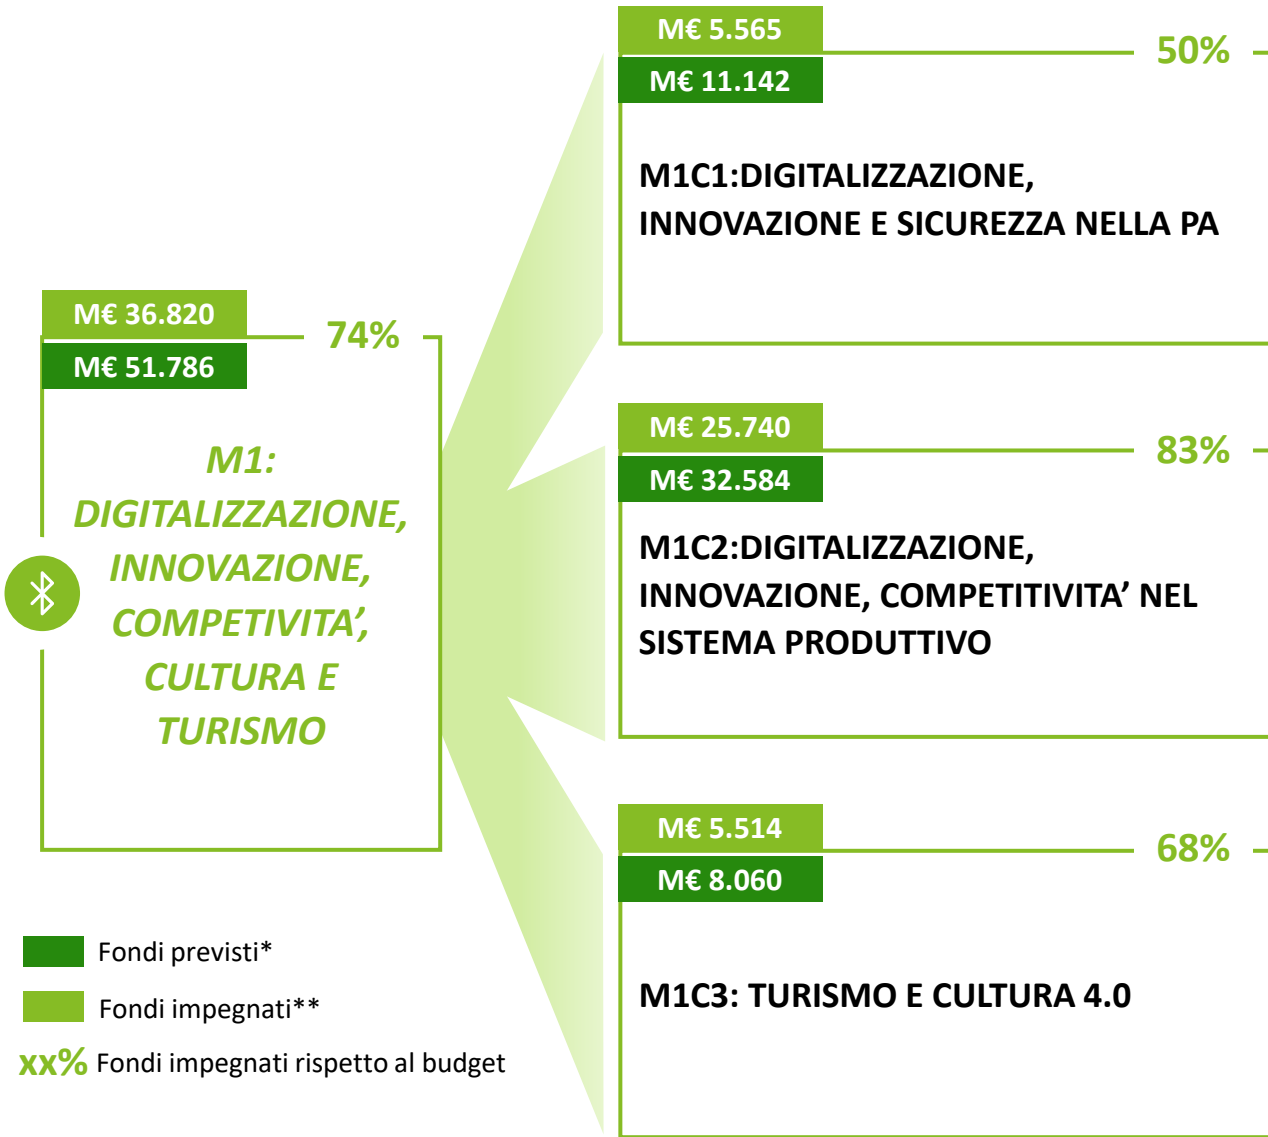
M€ 36.820

M€ 51.786

74%

M1: DIGITALIZZAZIONE, INNOVAZIONE, COMPETIVITA', CULTURA E TURISMO

M€ 5.565

M€ 11.142

50%

M1C1:DIGITALIZZAZIONE, INNOVAZIONE E SICUREZZA NELLA PA

M€ 25.740

M€ 32.584

83%

M1C2:DIGITALIZZAZIONE, INNOVAZIONE, COMPETITIVITA' NEL SISTEMA PRODUTTIVO

M€ 5.514

M€ 8.060

68%

M1C3: TURISMO E CULTURA 4.0

Fondi previsti*

Fondi impegnati**

xx% Fondi impegnati rispetto al budget